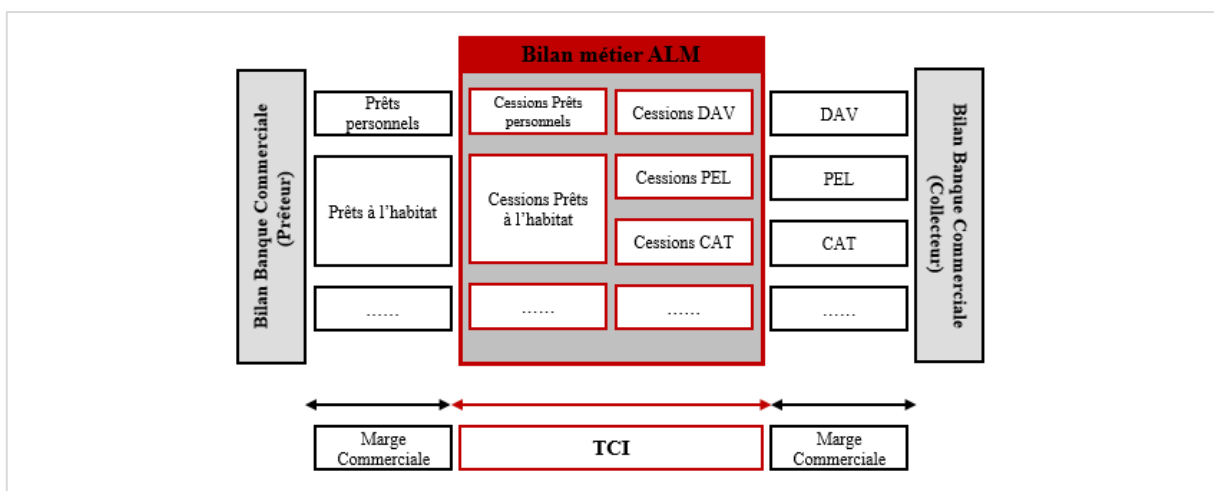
Bilan Banque Commerciale (Prêteur)

Prêts personnels

Prêts à l'habitat

......

Bilan métier ALM

Cessions Prêts personnels

Cessions DAV

Cessions Prêts à l'habitat

Cessions PEL

Cessions CAT

......

......

DAV

PEL

CAT

......

Bilan Banque Commerciale (Collecteur)

Marge Commerciale

TCI

Marge Commerciale